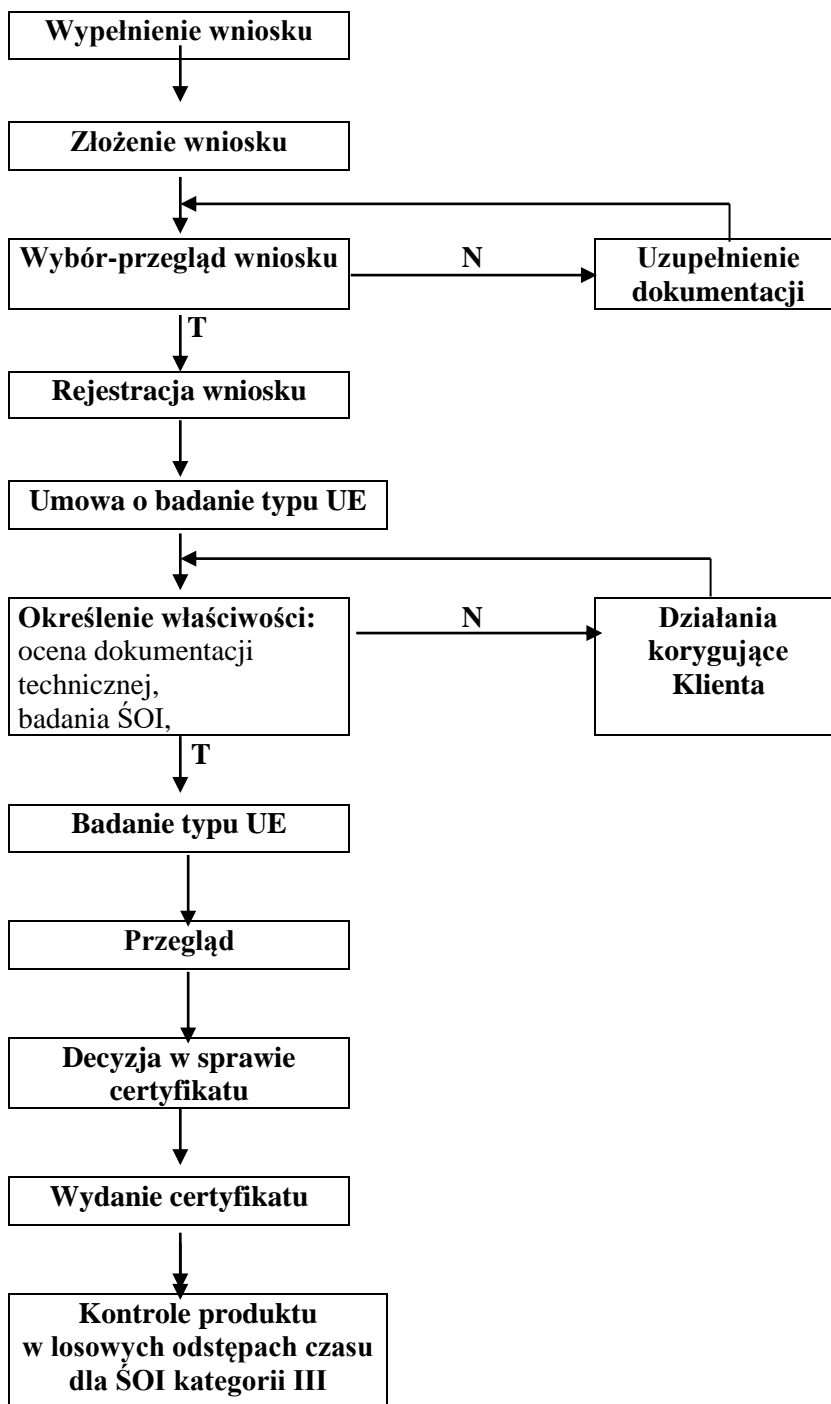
Wypełnienie wniosku

Złożenie wniosku

Wybór-przegląd wniosku

N

Uzupełnienie dokumentacji

T

Rejestracja wniosku

Umowa o badanie typu UE

Określenie właściwości:
ocena dokumentacji technicznej,
badania ŚOI,

N

Działania korygujące Klienta

T

Badanie typu UE

Przegląd

Decyzja w sprawie certyfikatu

Wydanie certyfikatu

Kontrole produktu w losowych odstępach czasu dla ŚOI kategorii III